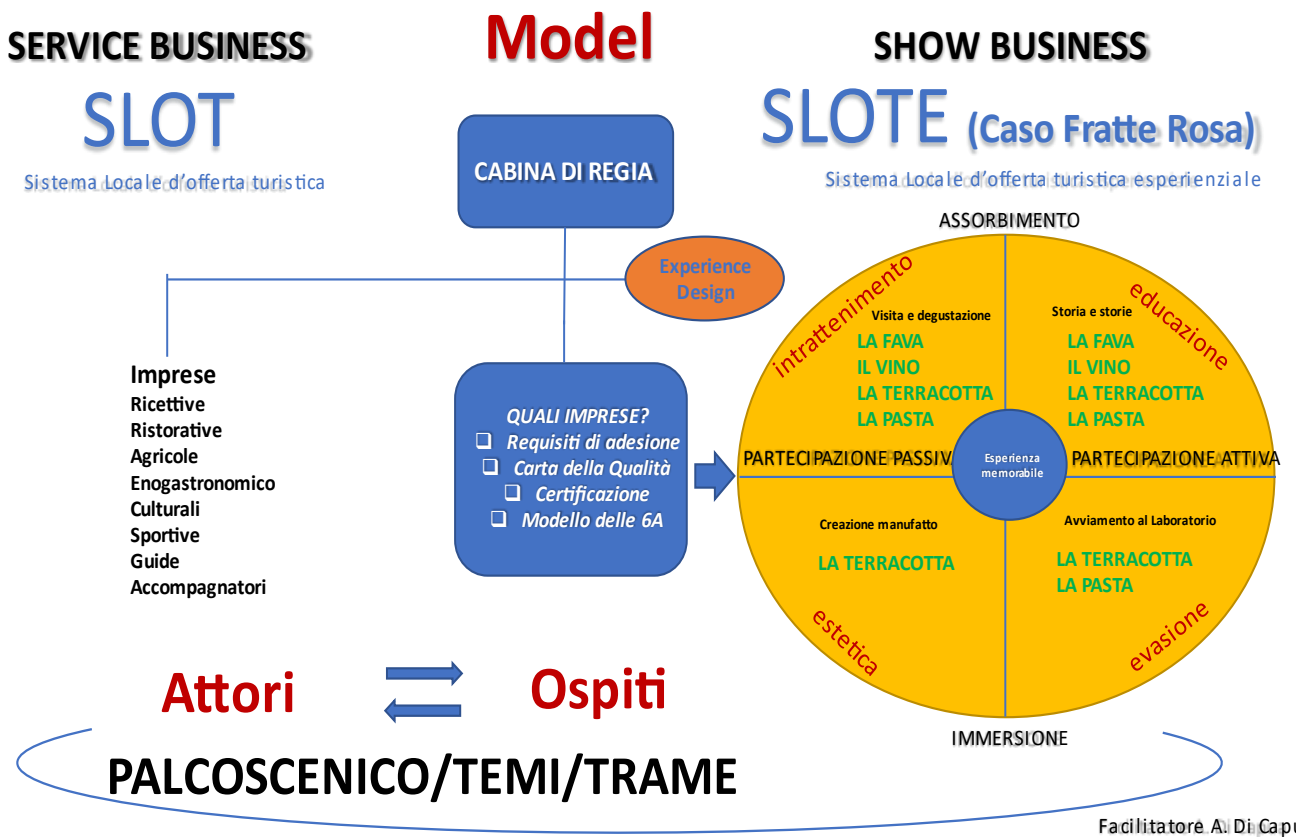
SERVICE BUSINESS

Model

SHOW BUSINESS

SLOT

Sistema Locale d'offerta turistica

CABINA DI REGIA

SLOTE (Caso Fratte Rosa)

Sistema Locale d'offerta turistica esperienziale

Experience Design

ASSORBIMENTO

intrattenimento

educazione

Visita e degustazione
LA FAVA
IL VINO
LA TERRACOTTA
LA PASTA

Storia e storie
LA FAVA
IL VINO
LA TERRACOTTA
LA PASTA

Imprese
Ricettive
Ristorative
Agricole
Enogastronomico
Culturali
Sportive
Guide
Accompagnatori

QUALI IMPRESE?
❑ Requisiti di adesione
❑ Carta della Qualità
❑ Certificazione
❑ Modello delle 6A

PARTECIPAZIONE PASSIV

Esperienza memorabile

PARTECIPAZIONE ATTIVA

Creazione manufatto
LA TERRACOTTA

Avviamento al Laboratorio
LA TERRACOTTA
LA PASTA

estetica

evasione

Attori

Ospiti

IMMERSIONE

PALCOSCENICO/TEMI/TRAME

Facilitatore A. Di Capu